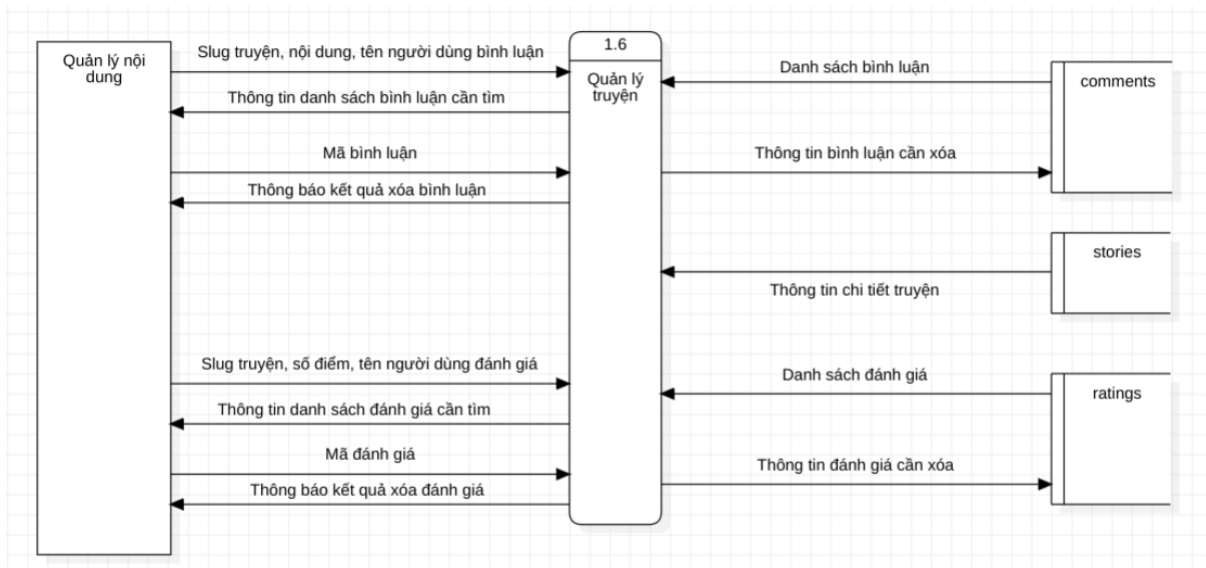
Quản lý nội dung

Slug truyện, nội dung, tên người dùng bình luận

Thông tin danh sách bình luận cần tìm

Mã bình luận

Thông báo kết quả xóa bình luận

Slug truyện, số điểm, tên người dùng đánh giá

Thông tin danh sách đánh giá cần tìm

Mã đánh giá

Thông báo kết quả xóa đánh giá

1.6

Quản lý truyện

Danh sách bình luận

Thông tin bình luận cần xóa

Thông tin chi tiết truyện

Danh sách đánh giá

Thông tin đánh giá cần xóa

comments

stories

ratings